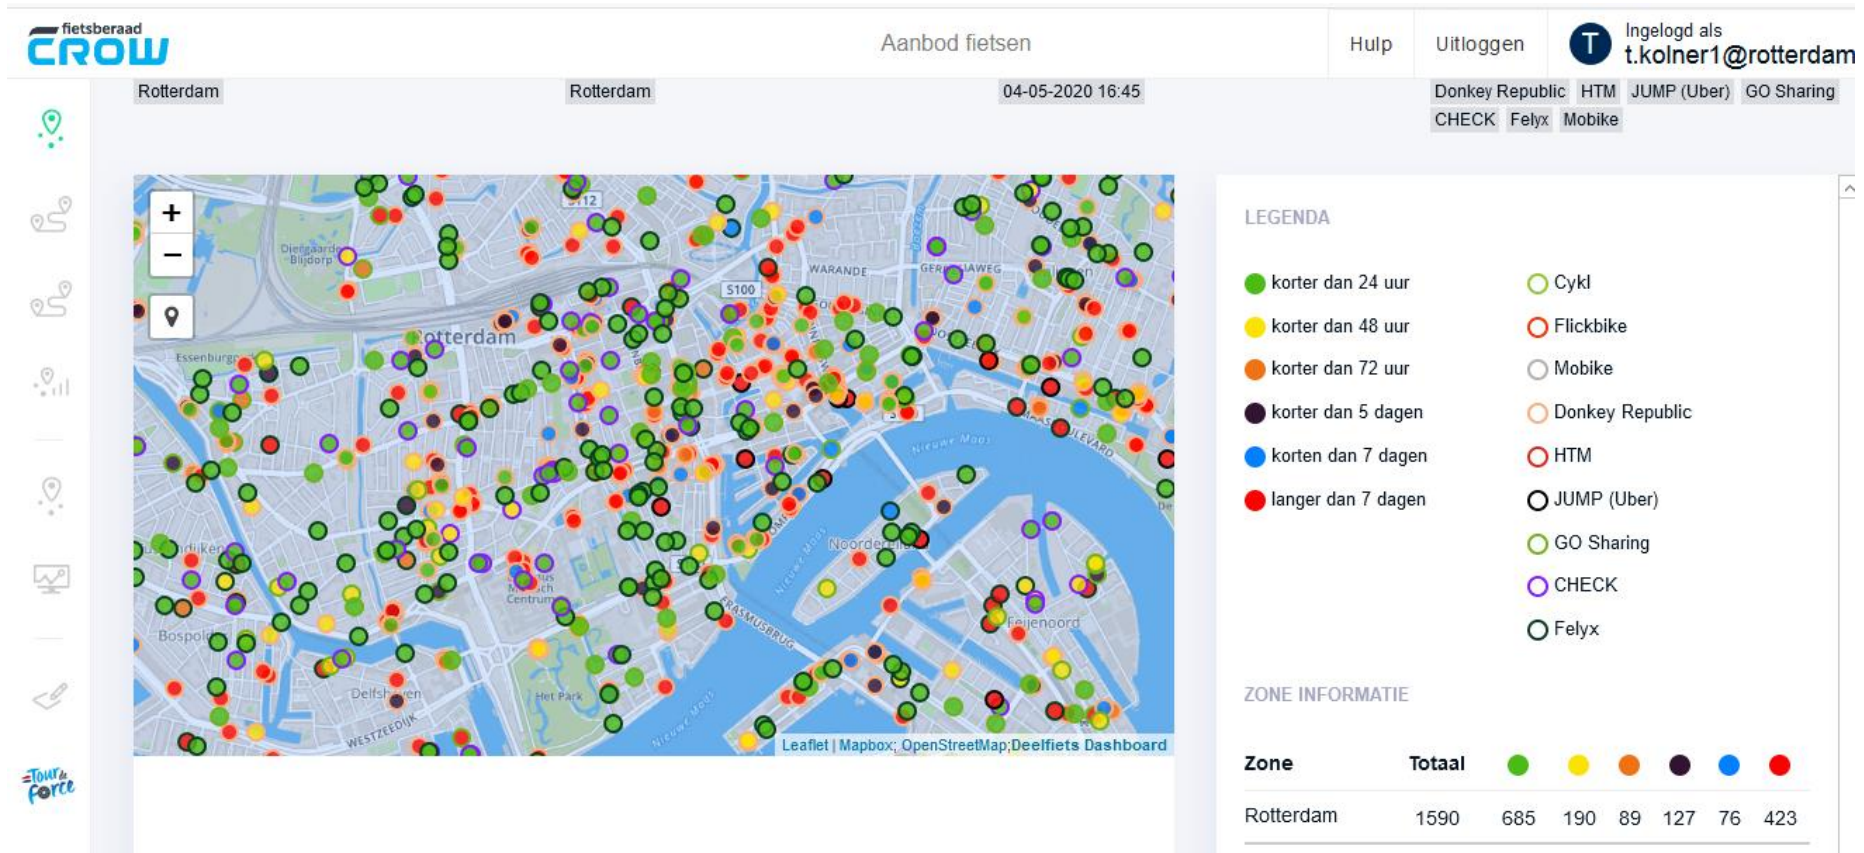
fietsberaad CROW

Aanbod fietsen

Hulp

Uitloggen

T

Ingelogd als
t.kolner1@rotterdam

Rotterdam

Rotterdam

04-05-2020 16:45

Donkey Republic HTM JUMP (Uber) GO Sharing CHECK Felyx Mobike

+
−

Diergaarde Blijdorp
S112
WARANDE
GERDESIAWEG
S100
Rotterdam
Essenburg
Nieuwe Maas
Noordereiland
Bospolder
Museum Centrum
Het Park
Delfshaven
WESTZEEDIJK
ERASMUSBRUG
Feijenoord
Nieuwe Maas

Leaflet | Mapbox; OpenStreetMap;Deelfiets Dashboard

LEGENDA

korter dan 24 uur
korter dan 48 uur
korter dan 72 uur
korter dan 5 dagen
korten dan 7 dagen
langer dan 7 dagen

Cykl
Flickbike
Mobike
Donkey Republic
HTM
JUMP (Uber)
GO Sharing
CHECK
Felyx

ZONE INFORMATIE

| Zone | Totaal | | | | | | |
|---|---|---|---|---|---|---|---|
| Rotterdam | 1590 | 685 | 190 | 89 | 127 | 76 | 423 |

Tour de Force